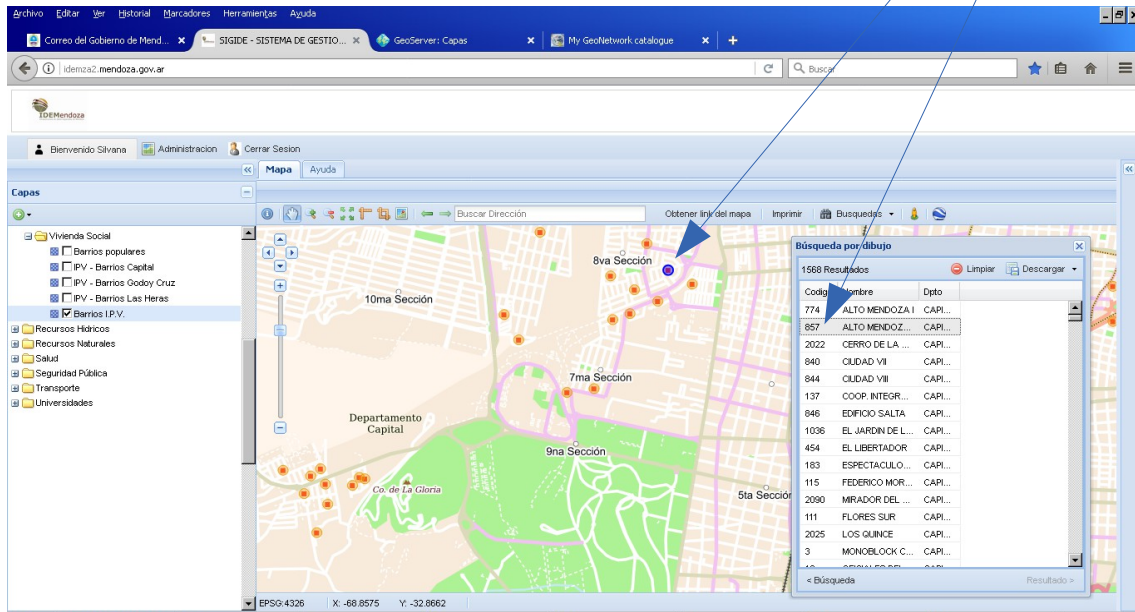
Archivo Editar Ver Historial Marcadores Herramientas Ayuda

Correo del Gobierno de Mend... × SIGIDE - SISTEMA DE GESTIO... × GeoServer: Capas × My GeoNetwork catalogue × +

idemza2.mendoza.gov.ar

Buscar

IDEMendoza

Bienvenido Silvana Administracion Cerrar Sesion

Mapa Ayuda

Capas

Buscar Dirección

Obtener link del mapa Imprimir Búsquedas

Vivienda Social
Barrios populares
IPV - Barrios Capital
IPV - Barrios Godoy Cruz
IPV - Barrios Las Heras
Barrios I.P.V.
Recursos Hidricos
Recursos Naturales
Salud
Seguridad Pública
Transporte
Universidades

8va Sección
10ma Sección
7ma Sección
Departamento Capital
9na Sección
Co. de La Gloria
5ta Sección

Búsqueda por dibujo

1568 Resultados Limpiar Descargar

| Codigo | Nombre | Dpto |
|---|---|---|
| 774 | ALTO MENDOZA I | CAPI... |
| 857 | ALTO MENDOZ... | CAPI... |
| 2022 | CERRO DE LA ... | CAPI... |
| 840 | CIUDAD VII | CAPI... |
| 844 | CIUDAD VIII | CAPI... |
| 137 | COOP. INTEGR... | CAPI... |
| 846 | EDIFICIO SALTA | CAPI... |
| 1036 | EL JARDIN DE L... | CAPI... |
| 454 | EL LIBERTADOR | CAPI... |
| 183 | ESPECTACULO... | CAPI... |
| 115 | FEDERICO MOR... | CAPI... |
| 2090 | MIRADOR DEL ... | CAPI... |
| 111 | FLORES SUR | CAPI... |
| 2025 | LOS QUINCE | CAPI... |
| 3 | MONOBLOCK C... | CAPI... |

< Búsqueda Resultado >

EPSG:4326 X: -68.8575 Y: -32.8662